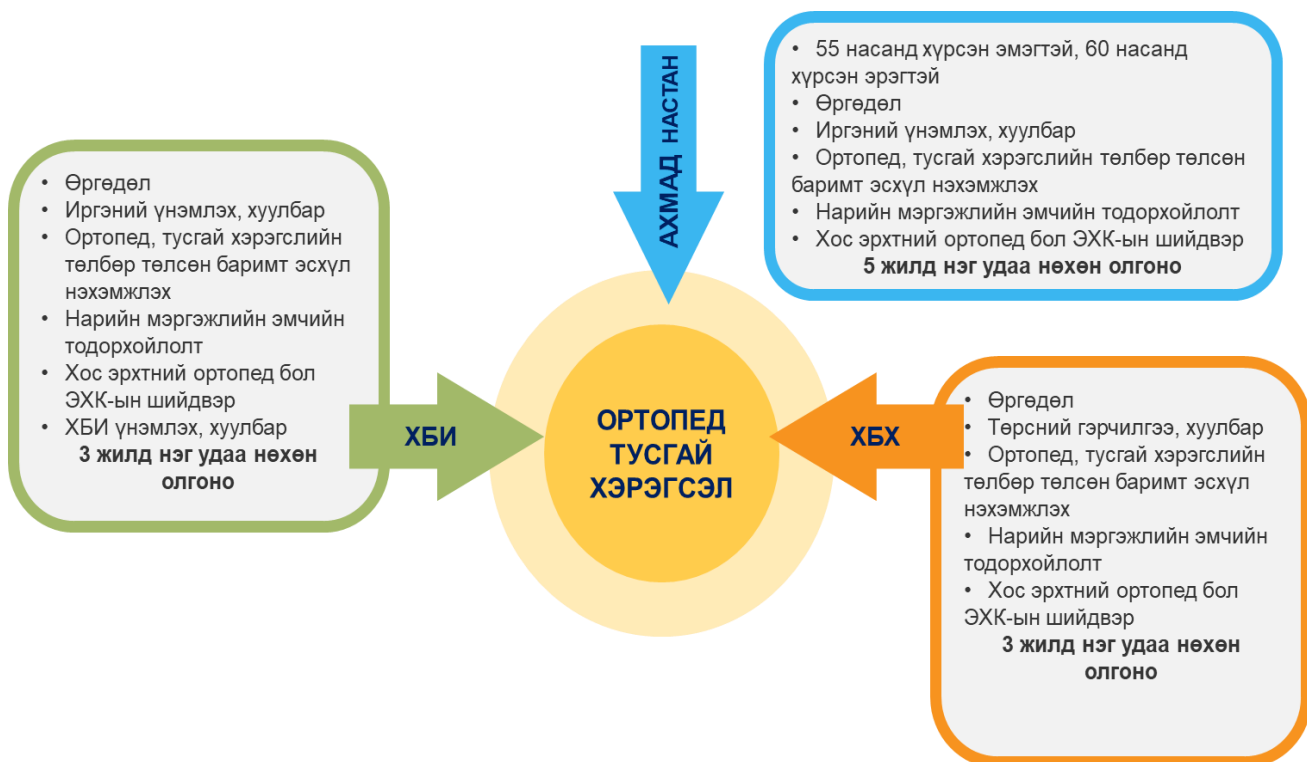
АХМАД НАСТАН

• 55 насанд хүрсэн эмэгтэй, 60 насанд хүрсэн эрэгтэй
• Өргөдөл
• Иргэний үнэмлэх, хуулбар
• Ортопед, тусгай хэрэгслийн төлбөр төлсөн баримт эсхүл нэхэмжлэх
• Нарийн мэргэжлийн эмчийн тодорхойлолт
• Хос эрхтний ортопед бол ЭХК-ын шийдвэр
**5 жилд нэг удаа нөхөн олгоно**

• Өргөдөл
• Иргэний үнэмлэх, хуулбар
• Ортопед, тусгай хэрэгслийн төлбөр төлсөн баримт эсхүл нэхэмжлэх
• Нарийн мэргэжлийн эмчийн тодорхойлолт
• Хос эрхтний ортопед бол ЭХК-ын шийдвэр
• ХБИ үнэмлэх, хуулбар
**3 жилд нэг удаа нөхөн олгоно**

ХБИ

ОРТОПЕД ТУСГАЙ ХЭРЭГСЭЛ

ХБХ

• Өргөдөл
• Төрсний гэрчилгээ, хуулбар
• Ортопед, тусгай хэрэгслийн төлбөр төлсөн баримт эсхүл нэхэмжлэх
• Нарийн мэргэжлийн эмчийн тодорхойлолт
• Хос эрхтний ортопед бол ЭХК-ын шийдвэр
**3 жилд нэг удаа нөхөн олгоно**